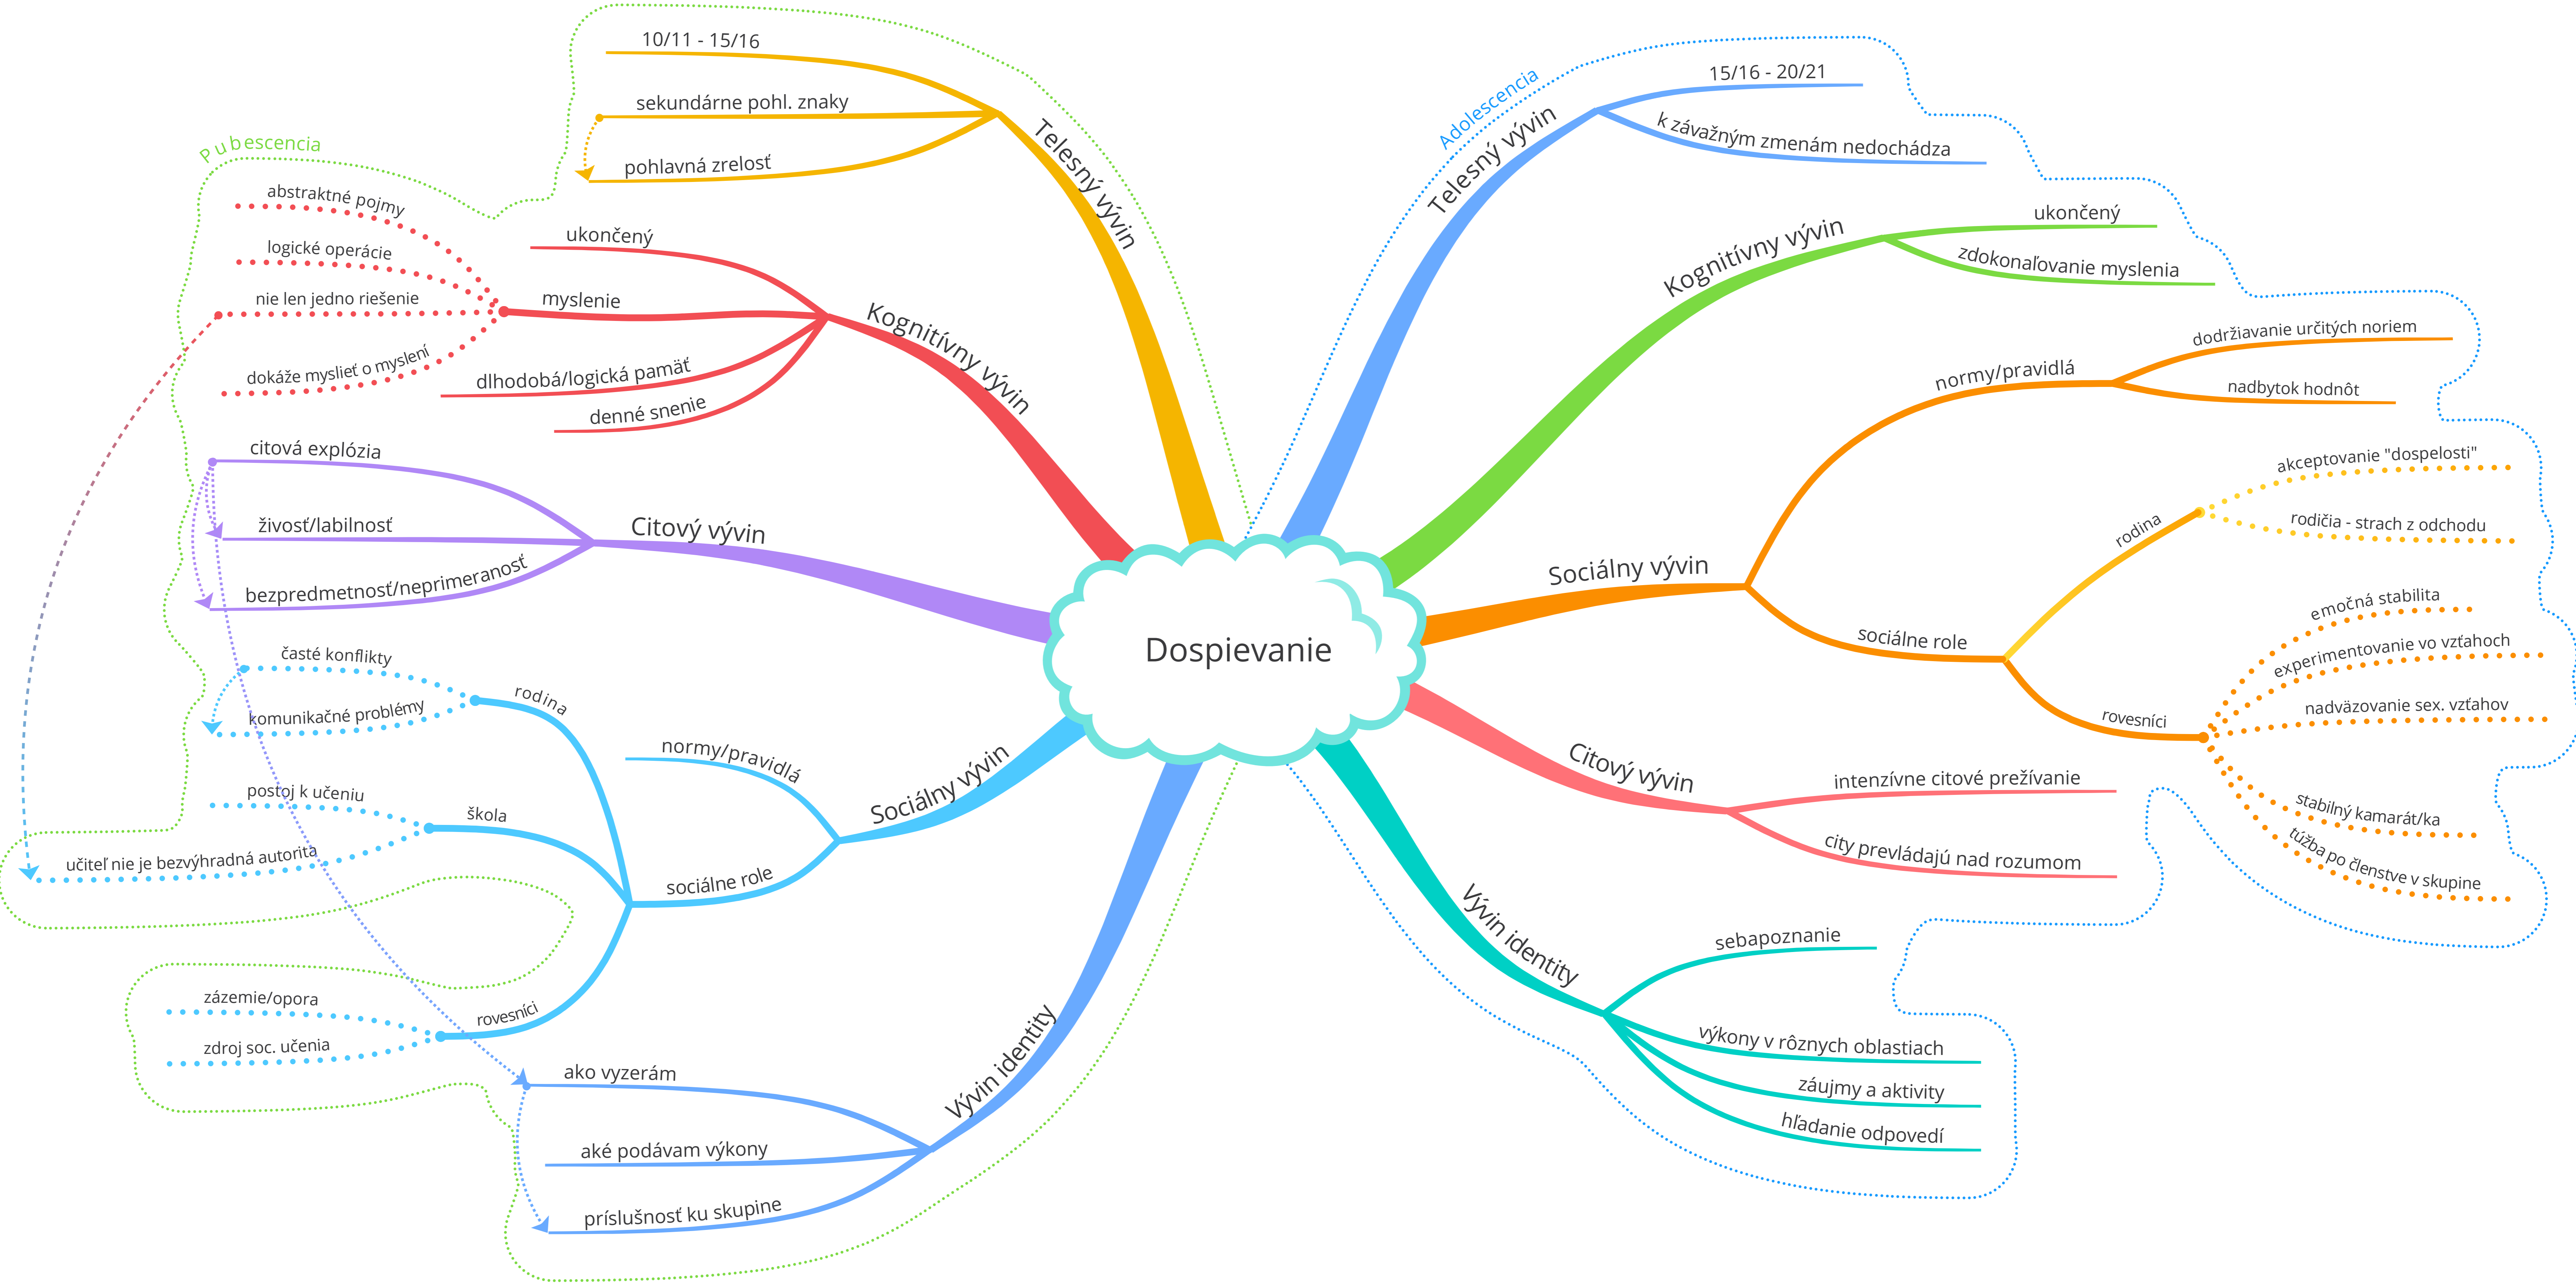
Dospievanie

Pubescencia

Telesný vývin
10/11 - 15/16
sekundárne pohl. znaky
pohlavná zrelosť

Kognitívny vývin
ukončený
myslenie
abstraktné pojmy
logické operácie
nie len jedno riešenie
dokáže myslieť o myslení
dlhodobá/logická pamäť
denné snenie

Citový vývin
citová explózia
živosť/labilnosť
bezpredmetnosť/neprimeranosť

Sociálny vývin
normy/pravidlá
sociálne role
rodina
časté konflikty
komunikačné problémy
škola
postoj k učeniu
učiteľ nie je bezvýhradná autorita
rovesníci
zázemie/opora
zdroj soc. učenia

Vývin identity
ako vyzerám
aké podávam výkony
príslušnosť ku skupine

Adolescencia

Telesný vývin
15/16 - 20/21
k závažným zmenám nedochádza

Kognitívny vývin
ukončený
zdokonaľovanie myslenia

Sociálny vývin
normy/pravidlá
dodržiavanie určitých noriem
nadbytok hodnôt
sociálne role
rodina
akceptovanie "dospelosti"
rodičia - strach z odchodu
rovesníci
emočná stabilita
experimentovanie vo vzťahoch
nadväzovanie sex. vzťahov
stabilný kamarát/ka
túžba po členstve v skupine

Citový vývin
intenzívne citové prežívanie
city prevládajú nad rozumom

Vývin identity
sebapoznanie
výkony v rôznych oblastiach
záujmy a aktivity
hľadanie odpovedí